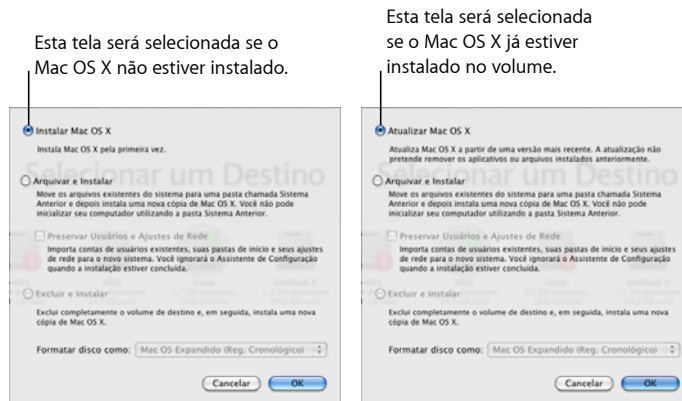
Esta tela será selecionada se o Mac OS X não estiver instalado.

Instalar Mac OS X

Instala Mac OS X pela primeira vez.

Arquivar e Instalar

Move os arquivos existentes do sistema para uma pasta chamada Sistema Anterior e depois instala uma nova cópia de Mac OS X. Você não pode inicializar seu computador utilizando a pasta Sistema Anterior.

Preservar Usuários e Ajustes de Rede

Importa contas de usuários existentes, suas pastas de início e seus ajustes de rede para o novo sistema. Você ignorará o Assistente de Configuração quando a instalação estiver concluída.

Excluir e Instalar

Exclui completamente o volume de destino e, em seguida, instala uma nova cópia de Mac OS X.

Formatar disco como: Mac OS Expandido (Reg. Cronológico)

Cancelar OK

Esta tela será selecionada se o Mac OS X já estiver instalado no volume.

Atualizar Mac OS X

Atualiza Mac OS X a partir de uma versão mais recente. A atualização não pretende remover os aplicativos ou arquivos instalados anteriormente.

Arquivar e Instalar

Move os arquivos existentes do sistema para uma pasta chamada Sistema Anterior e depois instala uma nova cópia de Mac OS X. Você não pode inicializar seu computador utilizando a pasta Sistema Anterior.

Preservar Usuários e Ajustes de Rede

Importa contas de usuários existentes, suas pastas de início e seus ajustes de rede para o novo sistema. Você ignorará o Assistente de Configuração quando a instalação estiver concluída.

Excluir e Instalar

Exclui completamente o volume de destino e, em seguida, instala uma nova cópia de Mac OS X.

Formatar disco como: Mac OS Expandido (Reg. Cronológico)

Cancelar OK